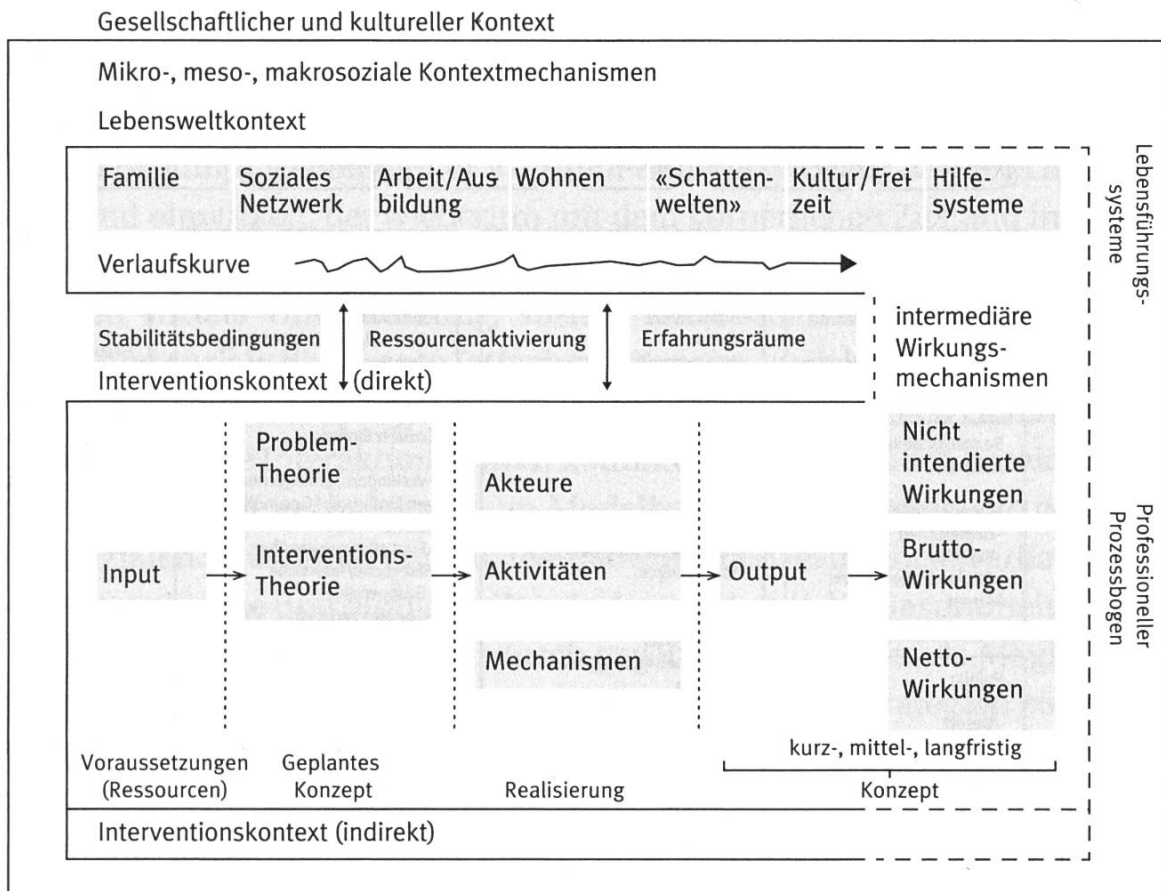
Gesellschaftlicher und kultureller Kontext

Mikro-, meso-, makrosoziale Kontextmechanismen

Lebensweltkontext

Familie

Soziales Netzwerk

Arbeit/Ausbildung

Wohnen

«Schattenwelten»

Kultur/Freizeit

Hilfesysteme

Lebensführungssysteme

Verlaufskurve

Stabilitätsbedingungen

Ressourcenaktivierung

Erfahrungsräume

intermediäre Wirkungsmechanismen

Interventionskontext (direkt)

Input

Problem-Theorie

Interventions-Theorie

Akteure

Aktivitäten

Mechanismen

Output

Nicht intendierte Wirkungen

Brutto-Wirkungen

Netto-Wirkungen

Professioneller Prozessbogen

Voraussetzungen (Ressourcen)

Geplantes Konzept

Realisierung

kurz-, mittel-, langfristig

Konzept

Interventionskontext (indirekt)